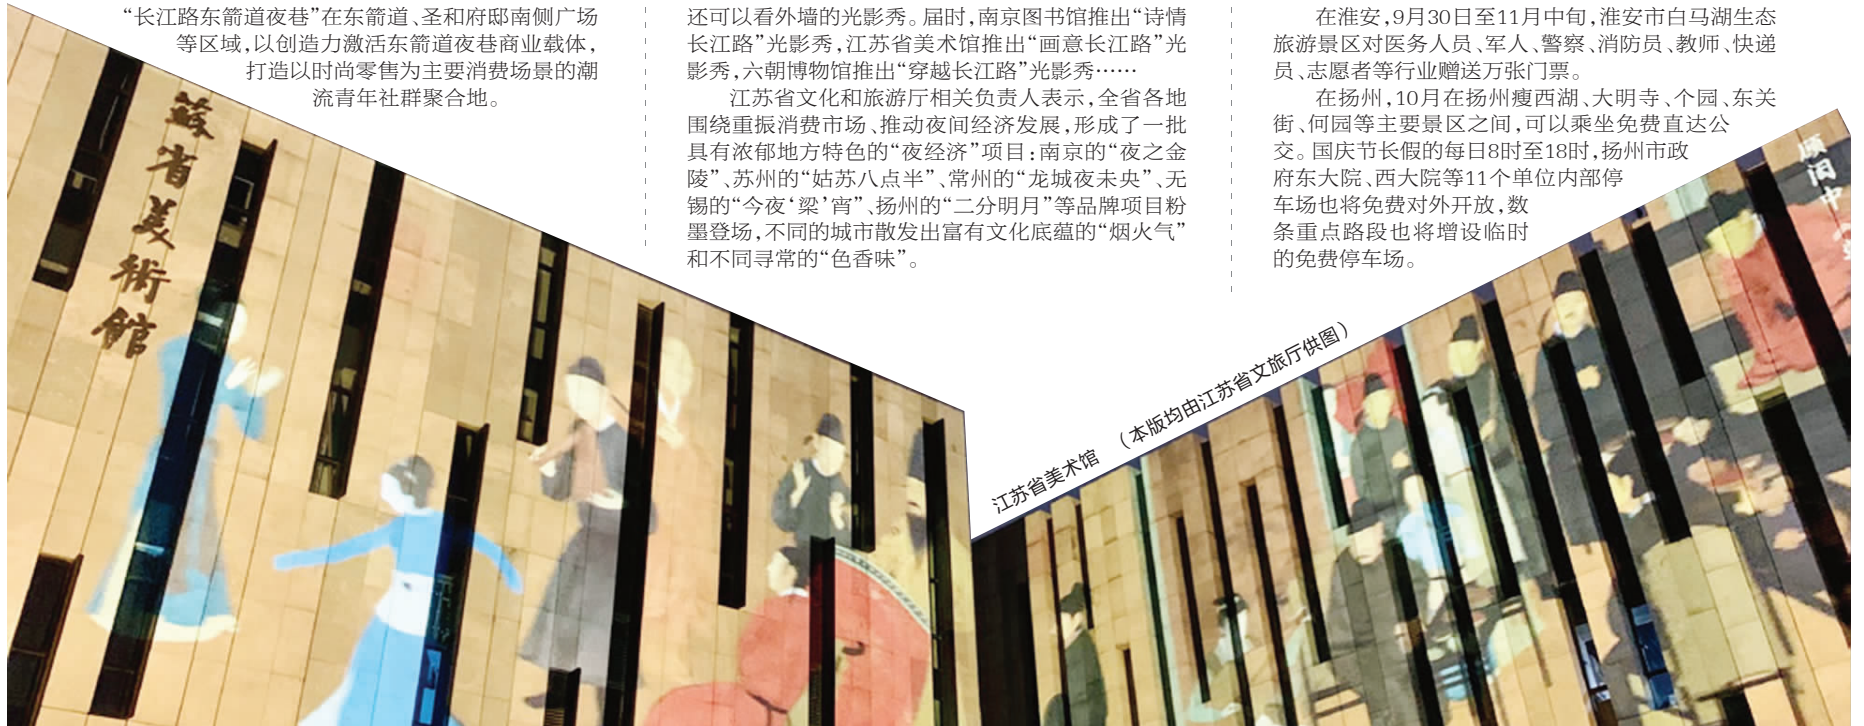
“长江路东箭道夜巷”在东箭道、圣和府邸南侧广场等区域，以创造力激活东箭道夜巷商业载体，打造以时尚零售为主要消费场景的潮流青年社群聚合地。

还可以看外墙的光影秀。届时，南京图书馆推出“诗情长江路”光影秀，江苏省美术馆推出“画意长江路”光影秀，六朝博物馆推出“穿越长江路”光影秀……

江苏省文化和旅游厅相关负责人表示，全省各地围绕重振消费市场、推动夜间经济发展，形成了一批具有浓郁地方特色的“夜经济”项目：南京的“夜之金陵”、苏州的“姑苏八点半”、常州的“龙城夜未央”、无锡的“今夜‘梁’宵”、扬州的“二分明月”等品牌项目粉墨登场，不同的城市散发出富有文化底蕴的“烟火气”和不同寻常的“色香味”。

在淮安，9月30日至11月中旬，淮安市白马湖生态旅游景区对医务人员、军人、警察、消防员、教师、快递员、志愿者等行业赠送万张门票。

在扬州，10月在扬州瘦西湖、大明寺、个园、东关街、何园等主要景区之间，可以乘坐免费直达公交。国庆节长假的每日8时至18时，扬州市政府东大院、西大院等11个单位内部停车场也将免费对外开放，数条重点路段也将增设临时的免费停车场。

蘇省美術館

顺间中

江苏省美术馆　（本版均由江苏省文旅厅供图）